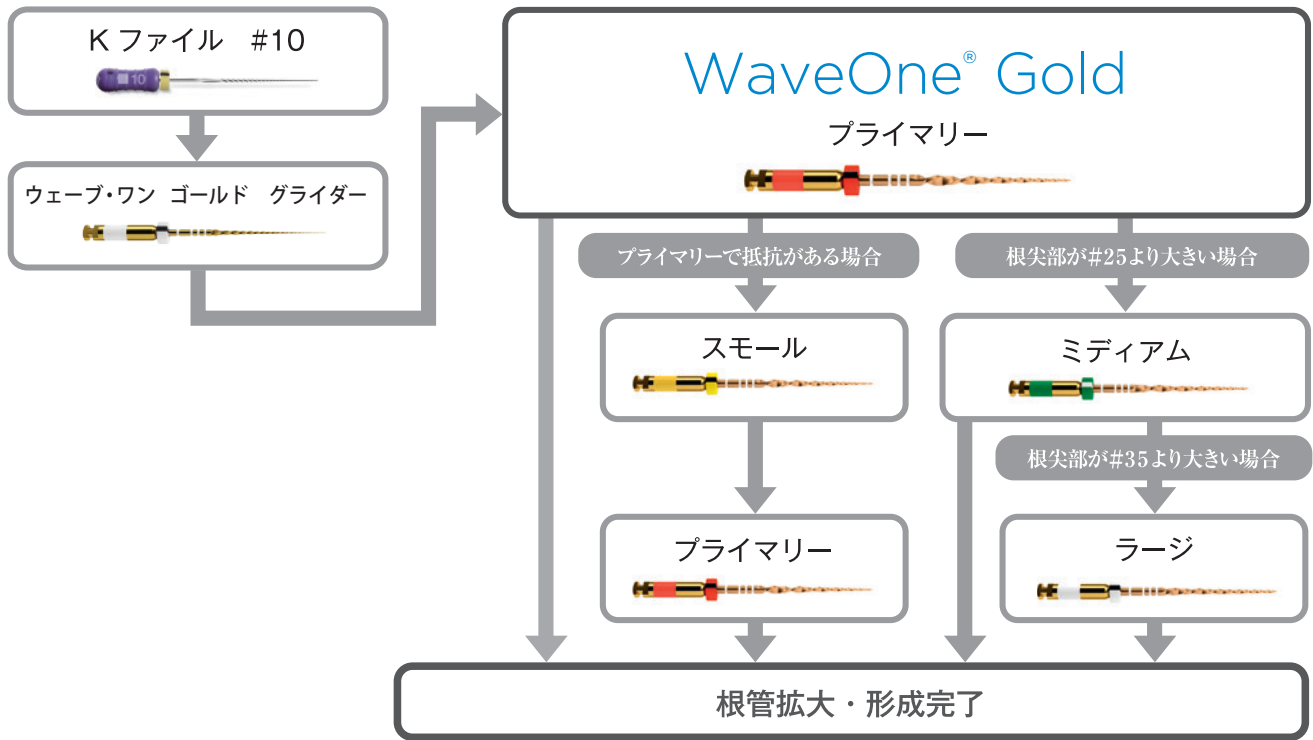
K ファイル #10

10

ウェーブ・ワン ゴールド グライダー

WaveOne® Gold

プライマリー

プライマリーで抵抗がある場合

根尖部が#25より大きい場合

スモール

ミディアム

根尖部が#35より大きい場合

プライマリー

ラージ

根管拡大・形成完了